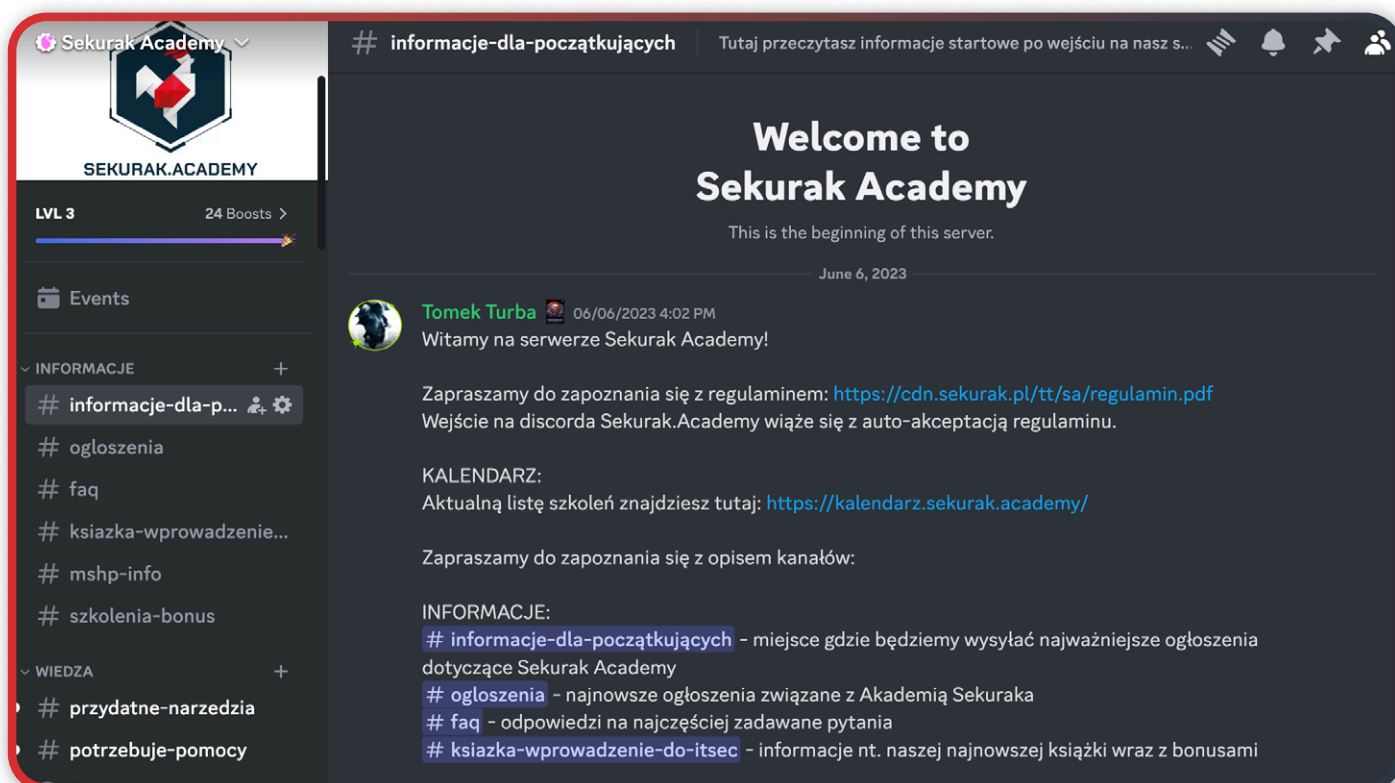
Sekurak Academy

SEKURAK.ACADEMY

LVL 3

24 Boosts

Events

INFORMACJE

# informacje-dla-p...

# ogloszenia

# faq

# ksiazka-wprowadzenie...

# mshp-info

# szkolenia-bonus

WIEDZA

# przydatne-narzedzia

# potrzebuje-pomocy

# informacje-dla-początkujących

Tutaj przeczytasz informacje startowe po wejściu na nasz s...

Welcome to Sekurak Academy

This is the beginning of this server.

June 6, 2023

Tomek Turba 06/06/2023 4:02 PM

Witamy na serwerze Sekurak Academy!

Zapraszamy do zapoznania się z regulaminem: https://cdn.sekurak.pl/tt/sa/regulamin.pdf
Wejście na discorda Sekurak.Academy wiąże się z auto-akceptacją regulaminu.

KALENDARZ:
Aktualną listę szkoleń znajdziesz tutaj: https://kalendarz.sekurak.academy/

Zapraszamy do zapoznania się z opisem kanałów:

INFORMACJE:
# informacje-dla-początkujących - miejsce gdzie będziemy wysyłać najważniejsze ogłoszenia dotyczące Sekurak Academy
# ogloszenia - najnowsze ogłoszenia związane z Akademią Sekuraka
# faq - odpowiedzi na najczęściej zadawane pytania
# ksiazka-wprowadzenie-do-itsec - informacje nt. naszej najnowszej książki wraz z bonusami